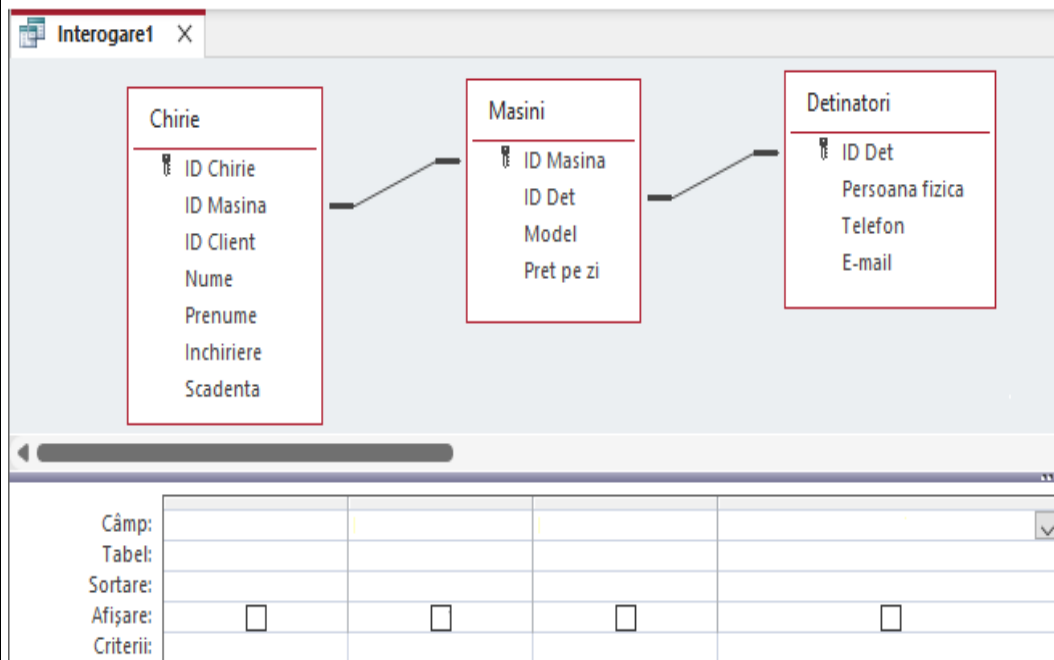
Interogare1 ×

Chirie
ID Chirie
ID Masina
ID Client
Nume
Prenume
Inchiriere
Scadenta

Masini
ID Masina
ID Det
Model
Pret pe zi

Detinatori
ID Det
Persoana fizica
Telefon
E-mail

Câmp:
Tabel:
Sortare:
Afişare:
Criterii: